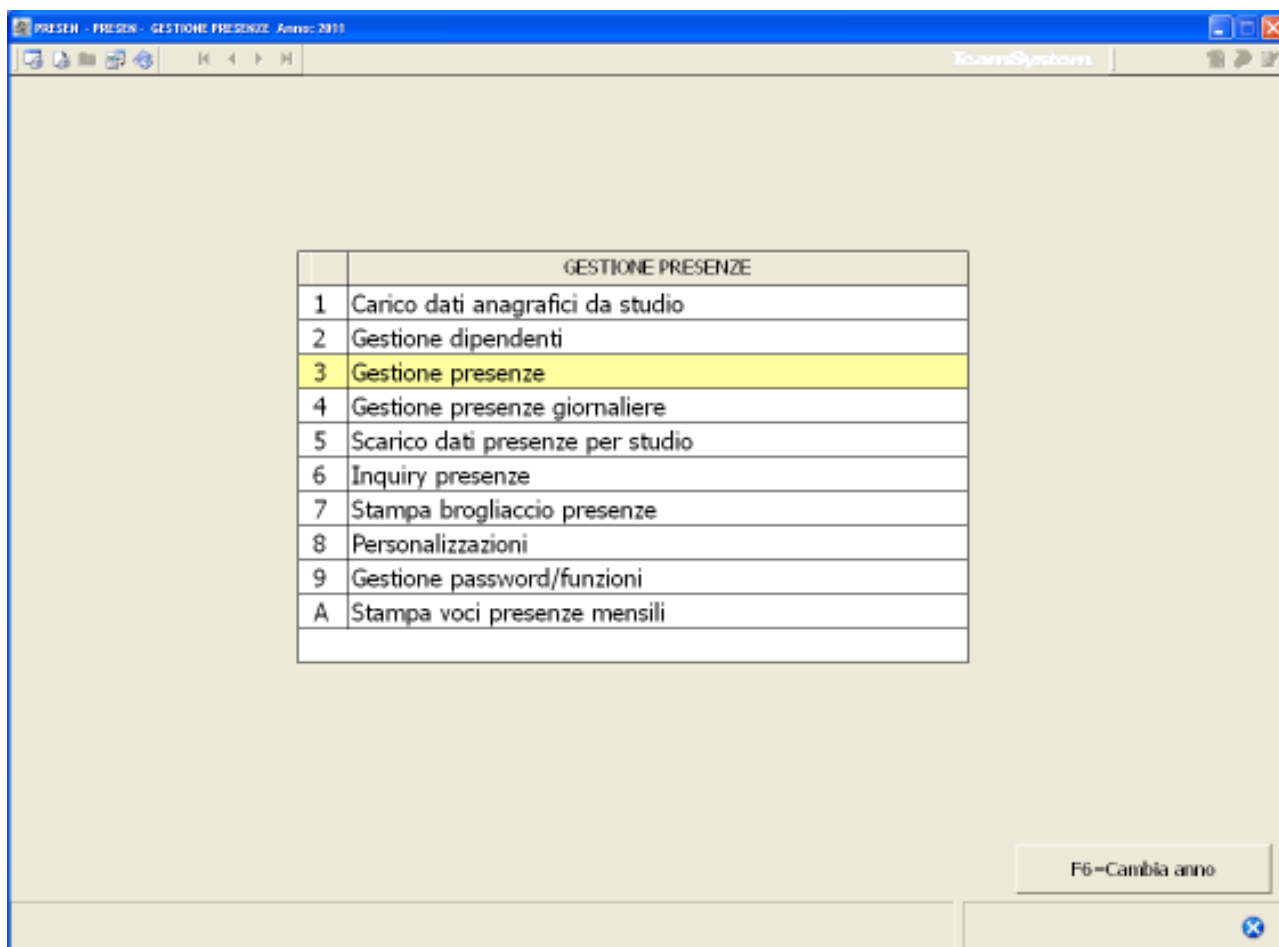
PRESEN - PRESEN - GESTIONE PRESENZE Anno: 2011

TeamSystem

| | GESTIONE PRESENZE |
|---|---|
| 1 | Carico dati anagrafici da studio |
| 2 | Gestione dipendenti |
| 3 | Gestione presenze |
| 4 | Gestione presenze giornaliere |
| 5 | Scarico dati presenze per studio |
| 6 | Inquiry presenze |
| 7 | Stampa brogliaccio presenze |
| 8 | Personalizzazioni |
| 9 | Gestione password/funzioni |
| A | Stampa voci presenze mensili |
| | |

F6=Cambia anno